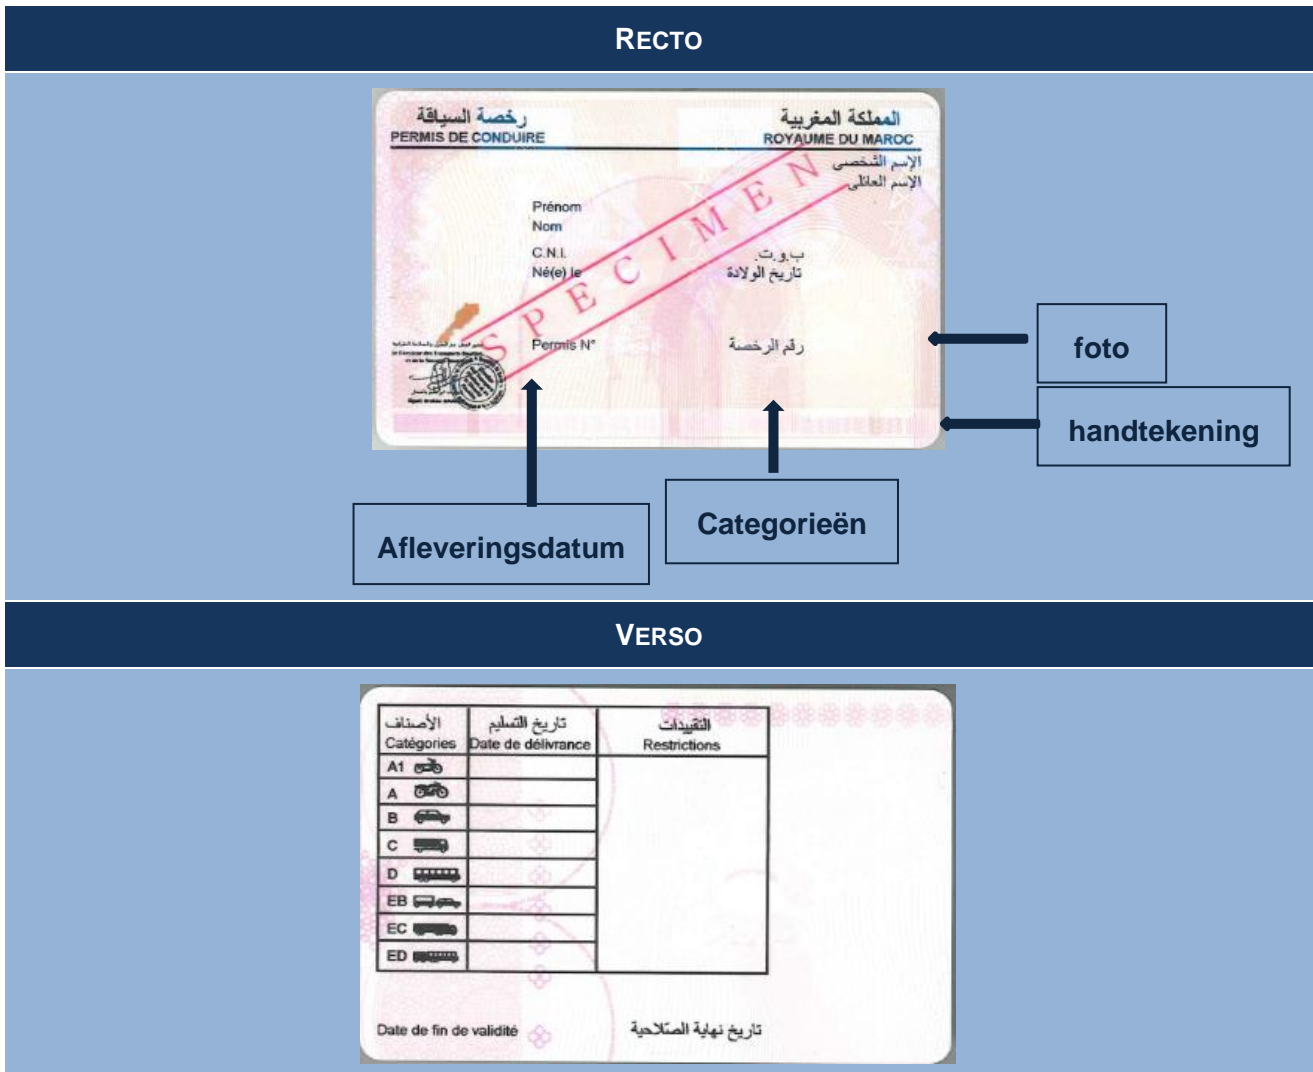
RECTO

رخصة السياقة
PERMIS DE CONDUIRE

المملكة المغربية
ROYAUME DU MAROC

الإسم الشخصي
الإسم العائلي

SPECIMEN

Prénom
Nom
C.N.I.
Né(e) le

ب.و.ت.
تاريخ الولادة

Permis N°

رقم الرخصة

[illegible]

foto

handtekening

Afleveringsdatum

Categorieën

VERSO

| الأصناف Catégories | تاريخ التسليم Date de délivrance | التقييدات Restrictions |
|---|---|---|
| A1 | | |
| A | | |
| B | | |
| C | | |
| D | | |
| EB | | |
| EC | | |
| ED | | |

Date de fin de validité

تاريخ نهاية الصلاحية